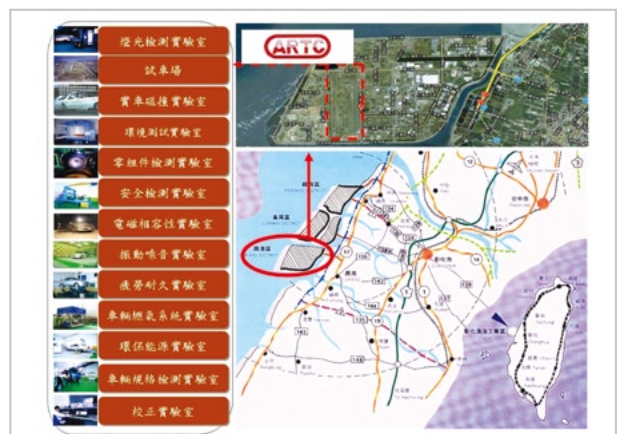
燈光檢測實驗室
試車場
實車碰撞實驗室
環境測試實驗室
零組件檢測實驗室
安全檢測實驗室
電磁相容性實驗室
振動噪音實驗室
疲勞耐久實驗室
車輛燃氣系統實驗室
環保能源實驗室
車輛規格檢測實驗室
校正實驗室

ARTC

鹿港區

彰化縣

彰化濱海工業區

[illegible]